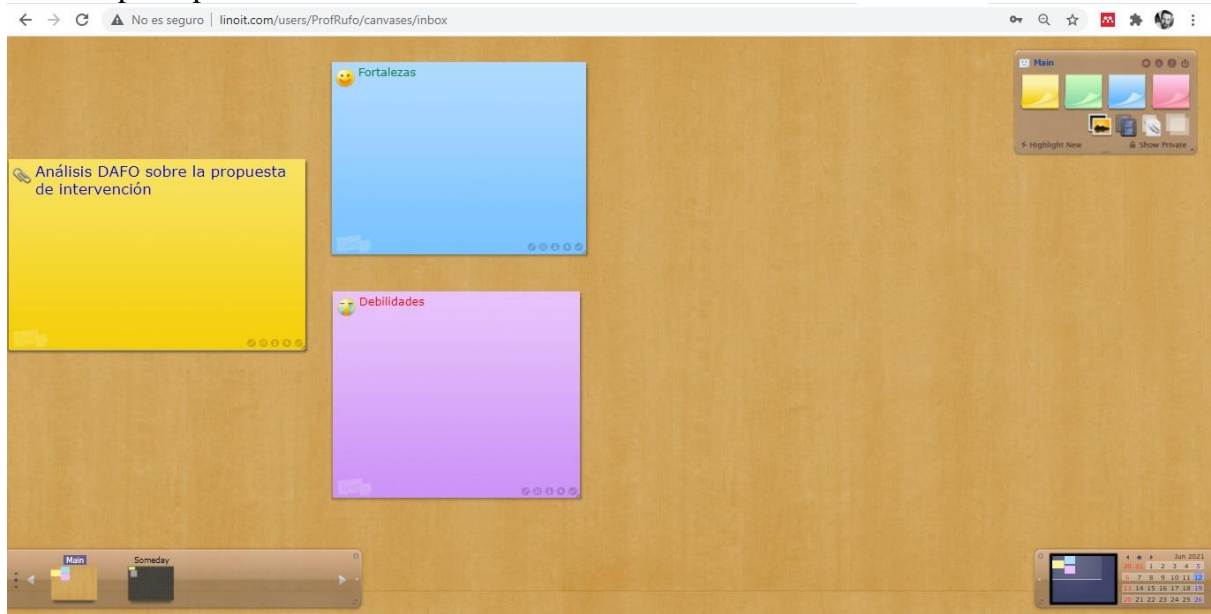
No es seguro | linoit.com/users/ProfRufo/canvases/inbox

Análisis DAFO sobre la propuesta de intervención

Fortalezas

Debilidades

Main

Highlight New

Show Private

Main

Someday

Jun 2021

| | | | | | | |
|---|---|---|---|---|---|---|
| 30 | 31 | 1 | 2 | 3 | 4 | 5 |
| 6 | 7 | 8 | 9 | 10 | 11 | 12 |
| 13 | 14 | 15 | 16 | 17 | 18 | 19 |
| 20 | 21 | 22 | 23 | 24 | 25 | 26 |